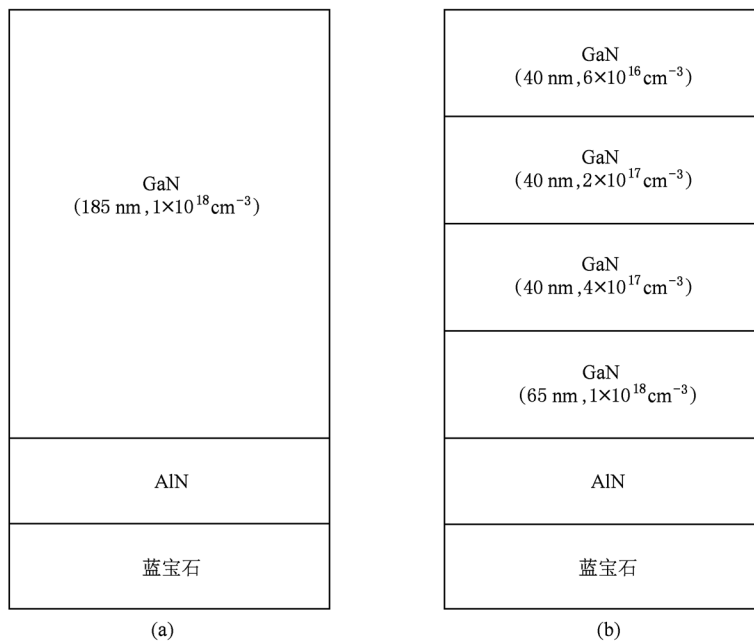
GaN
(185 nm, $1\times10^{18}$cm$^{-3}$)

AlN

蓝宝石

(a)

GaN
(40 nm, $6\times10^{16}$cm$^{-3}$)

GaN
(40 nm, $2\times10^{17}$cm$^{-3}$)

GaN
(40 nm, $4\times10^{17}$cm$^{-3}$)

GaN
(65 nm, $1\times10^{18}$cm$^{-3}$)

AlN

蓝宝石

(b)